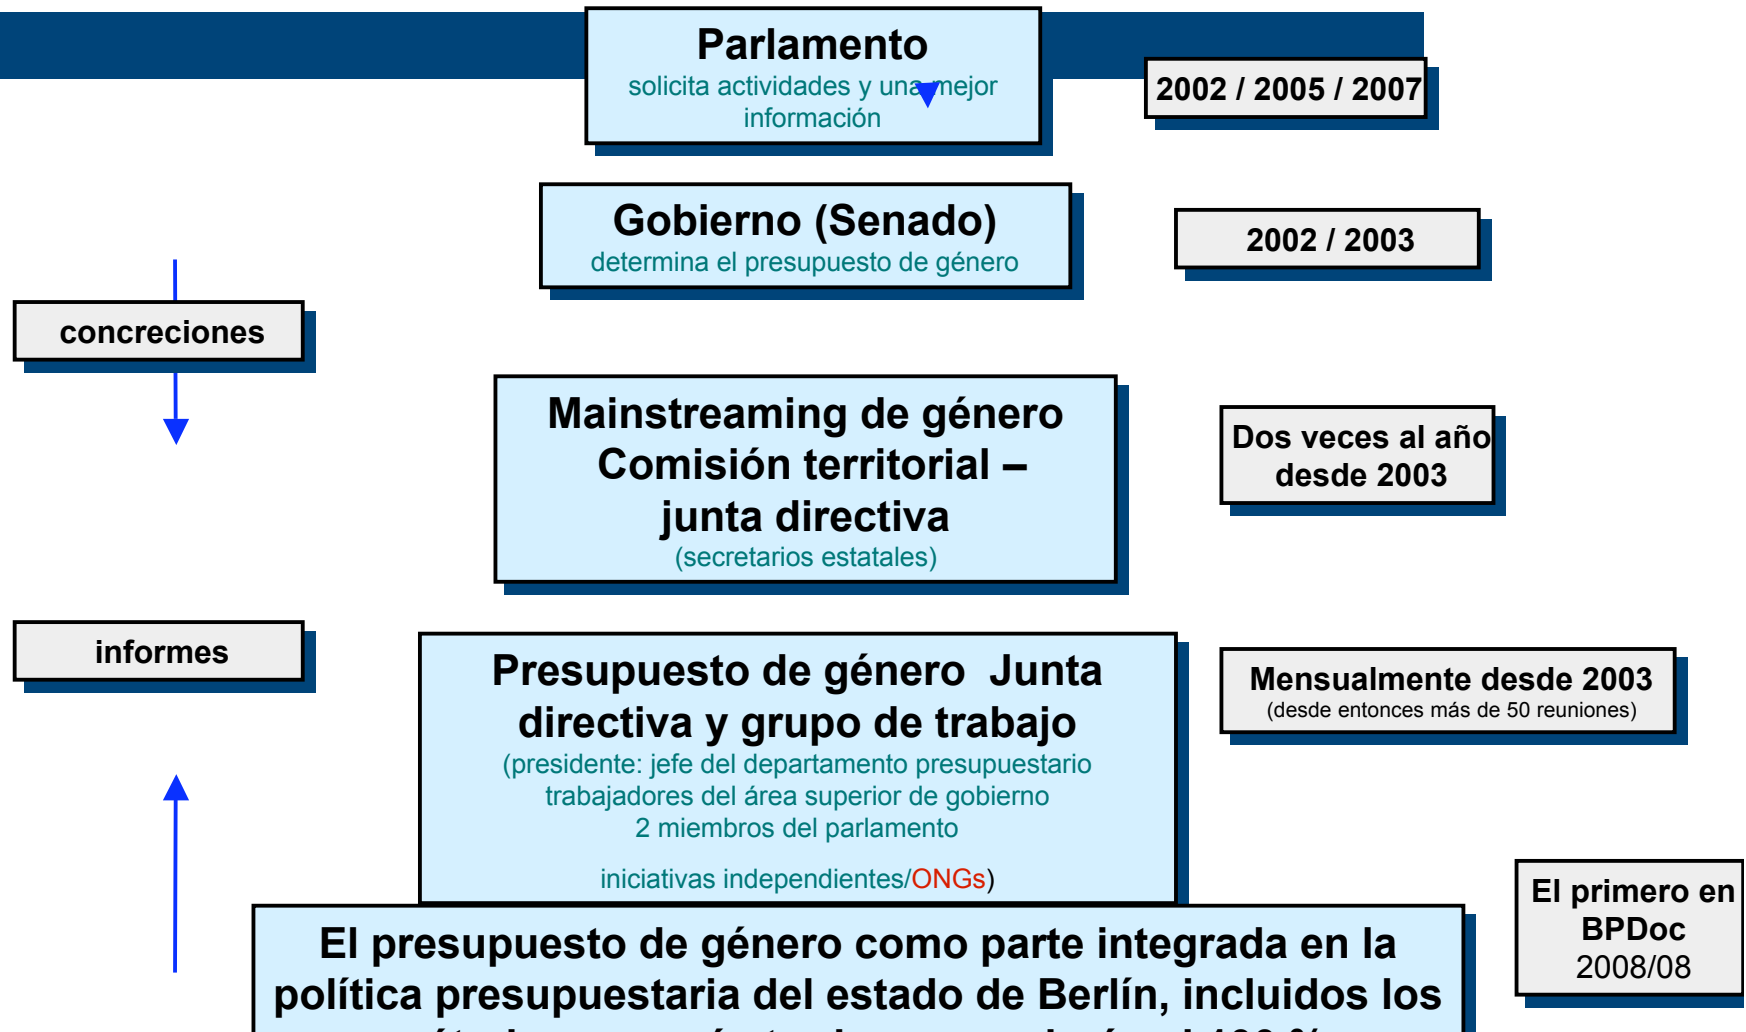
Parlamento
solicita actividades y una mejor información

2002 / 2005 / 2007

Gobierno (Senado)
determina el presupuesto de género

2002 / 2003

concreciones

Mainstreaming de género Comisión territorial – junta directiva
(secretarios estatales)

Dos veces al año desde 2003

informes

Presupuesto de género Junta directiva y grupo de trabajo
(presidente: jefe del departamento presupuestario trabajadores del área superior de gobierno 2 miembros del parlamento

iniciativas independientes/ONGs)

Mensualmente desde 2003
(desde entonces más de 50 reuniones)

El presupuesto de género como parte integrada en la política presupuestaria del estado de Berlín, incluidos los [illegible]

El primero en BPDoc 2008/08